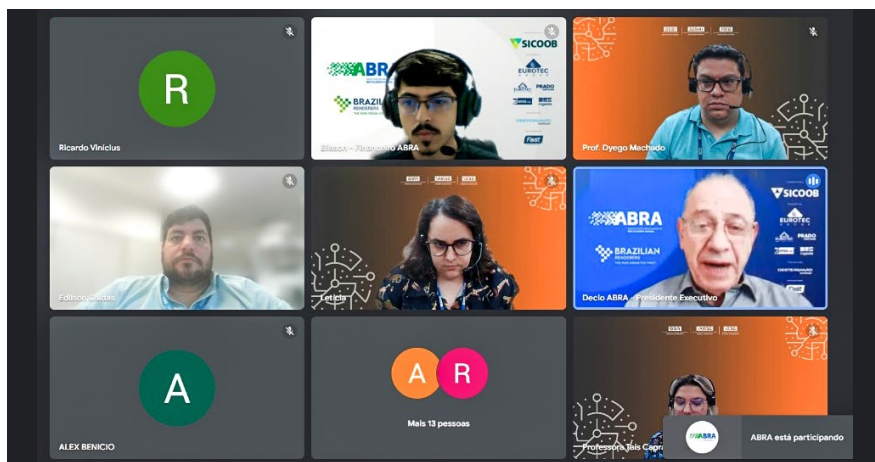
R

Ricardo Vinícius

ABRA
SICOOB
EUROTEC
BRAZILIAN
PRADO
Fast

Elisson - Financeiro ABRA

Prof. Dyego Machado

Edilson Caldas

Leticia

ABRA
BRAZILIAN
SICOOB
EUROTEC
PRADO
Fast

Decio ABRA - Presidente Executivo

A

ALEX BENICIO

A R

Mais 13 pessoas

Professora Taís Capra

ABRA

ABRA está participando